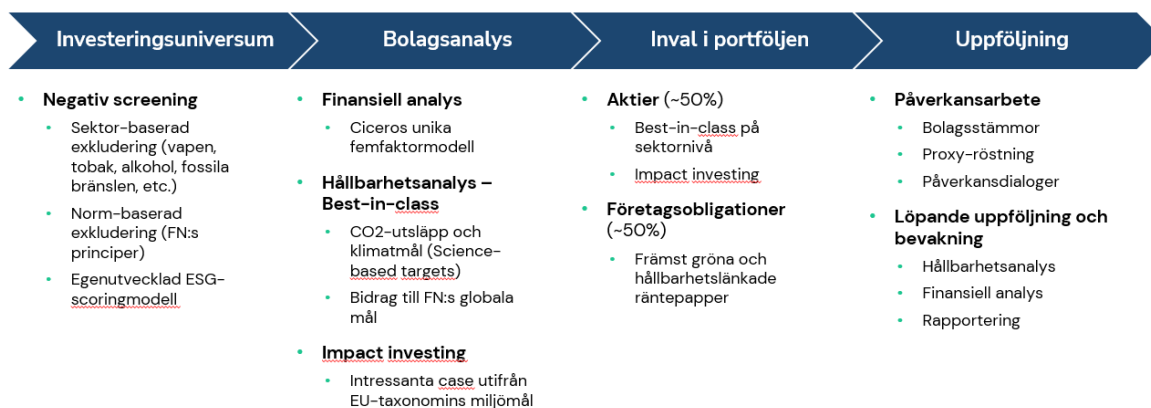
Investeringsuniversum

- Negativ screening
  - Sektor-baserad exkludering (vapen, tobak, alkohol, fossila bränslen, etc.)
  - Norm-baserad exkludering (FN:s principer)
  - Egenutvecklad ESG-scoringmodell

Bolagsanalys

- Finansiell analys
  - Ciceros unika femfaktormodell
- Hållbarhetsanalys – Best-in-class
  - CO2-utsläpp och klimatmål (Science-based targets)
  - Bidrag till FN:s globala mål
- Impact investing
  - Intressanta case utifrån EU-taxonomins miljömål

Inval i portföljen

- Aktier (~50%)
  - Best-in-class på sektornivå
  - Impact investing
- Företagsobligationer (~50%)
  - Främst gröna och hållbarhetslänkade räntepapper

Uppföljning

- Påverkansarbete
  - Bolagsstämmor
  - Proxy-röstning
  - Påverkansdialoger
- Löpande uppföljning och bevakning
  - Hållbarhetsanalys
  - Finansiell analys
  - Rapportering